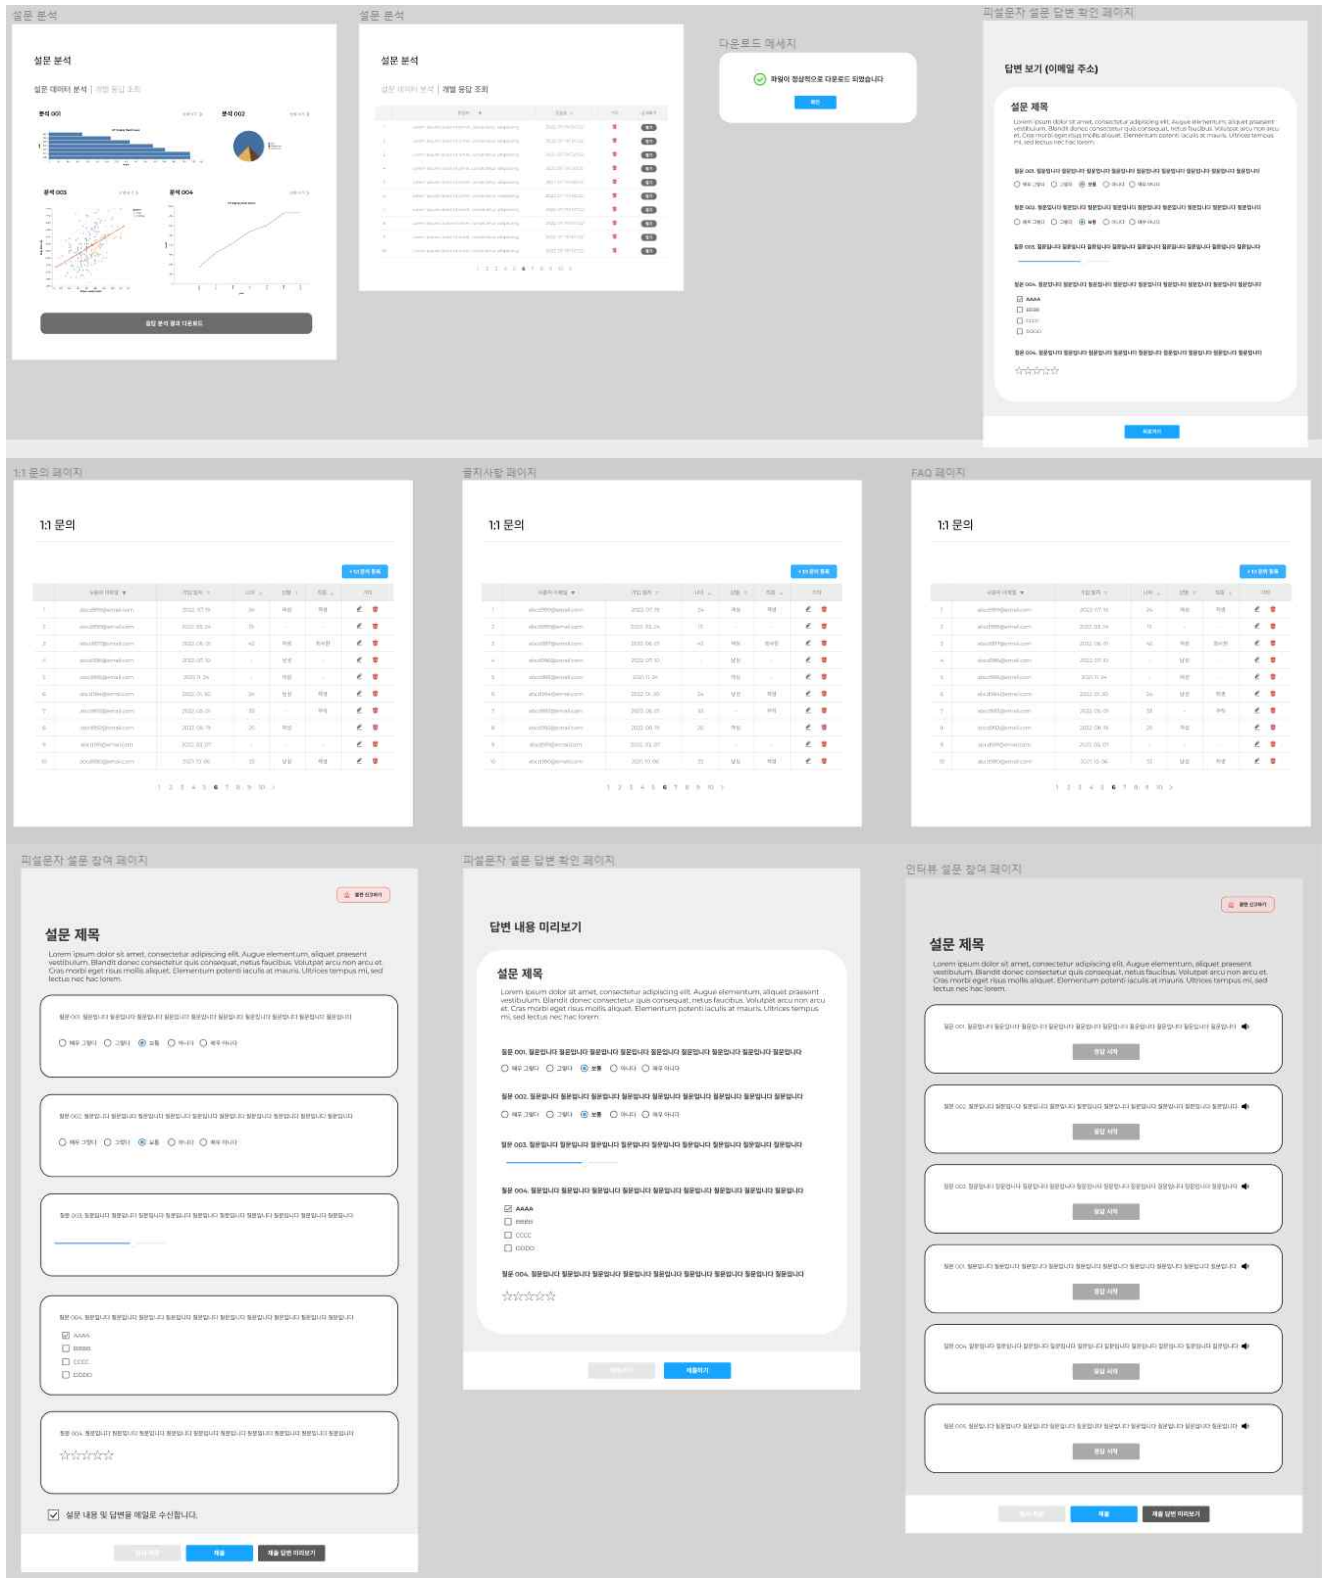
설문 분석

설문 분석

설문 데이터 분석 | 개별 응답 조회

분석 001

분석 002

분석 003

분석 004

설문 분석

설문 분석

설문 데이터 분석 | 개별 응답 조회

1 2 3 4 5 6 7 8 9 10

다운로드 메세지

파일이 정상적으로 다운로드 되었습니다

확인

피설문자 설문 답변 확인 페이지

답변 보기 (이메일 주소)

설문 제목

Lorem ipsum dolor sit amet, consectetur adipiscing elit. Augue elementum, aliquet praesent vestibulum. Blandit donec consectetur quis consequat, netus faucibus. Volutpat arcu non arcu et. Cras morbi eget risus mollis aliquet. Elementum potenti iaculis at mauris. Ultrices tempus mi, sed lectus nec hac lorem.

질문 001.

질문 002.

질문 003.

질문 004.

AAAA
BBBB
CCCC
DDDD

질문 004.

1:1 문의 페이지

1:1 문의

1 2 3 4 5 6 7 8 9 10

공지사항 페이지

1:1 문의

1 2 3 4 5 6 7 8 9 10

FAQ 페이지

1:1 문의

1 2 3 4 5 6 7 8 9 10

피설문자 설문 참여 페이지

설문 제목

Lorem ipsum dolor sit amet, consectetur adipiscing elit. Augue elementum, aliquet praesent vestibulum. Blandit donec consectetur quis consequat, netus faucibus. Volutpat arcu non arcu et. Cras morbi eget risus mollis aliquet. Elementum potenti iaculis at mauris. Ultrices tempus mi, sed lectus nec hac lorem.

질문 001.

질문 002.

질문 003.

질문 004.

AAAA
BBBB
CCCC
DDDD

질문 004.

설문 내용 및 답변을 메일로 수신합니다.

제출

제출 답변 미리보기

피설문자 설문 답변 확인 페이지

답변 내용 미리보기

설문 제목

Lorem ipsum dolor sit amet, consectetur adipiscing elit. Augue elementum, aliquet praesent vestibulum. Blandit donec consectetur quis consequat, netus faucibus. Volutpat arcu non arcu et. Cras morbi eget risus mollis aliquet. Elementum potenti iaculis at mauris. Ultrices tempus mi, sed lectus nec hac lorem.

질문 001.

질문 002.

질문 003.

질문 004.

AAAA
BBBB
CCCC
DDDD

질문 004.

제출하기

인터뷰 설문 참여 페이지

설문 제목

Lorem ipsum dolor sit amet, consectetur adipiscing elit. Augue elementum, aliquet praesent vestibulum. Blandit donec consectetur quis consequat, netus faucibus. Volutpat arcu non arcu et. Cras morbi eget risus mollis aliquet. Elementum potenti iaculis at mauris. Ultrices tempus mi, sed lectus nec hac lorem.

질문 001.
응답 시작

질문 002.
응답 시작

질문 003.
응답 시작

질문 001.
응답 시작

질문 004.
응답 시작

질문 005.
응답 시작

제출

제출 답변 미리보기